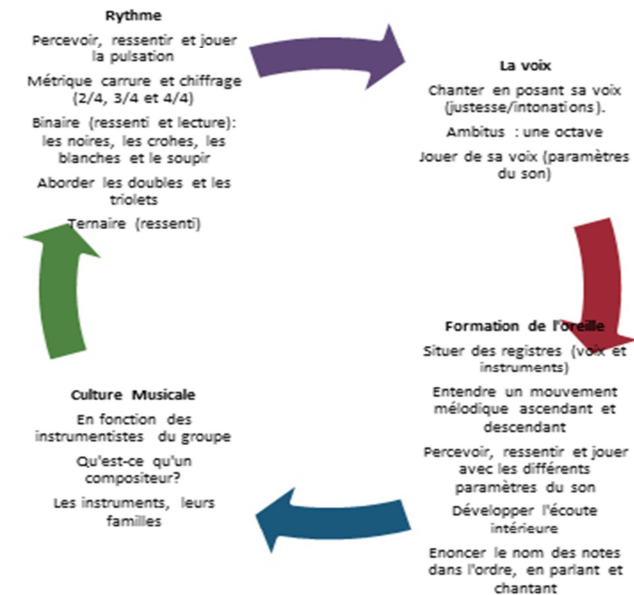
Rythme

Percevoir, ressentir et jouer la pulsation

Métrique carrure et chiffrage (2/4, 3/4 et 4/4)

Binaire (ressenti et lecture): les noires, les crohes, les blanches et le soupir

Aborder les doubles et les triolets

Ternaire (ressenti)

La voix

Chanter en posant sa voix (justesse/intonations).

Ambitus : une octave

Jouer de sa voix (paramètres du son)

Formation de l'oreille

Situer des registres (voix et instruments)

Entendre un mouvement mélodique ascendant et descendant

Percevoir, ressentir et jouer avec les différents paramètres du son

Développer l'écoute intérieure

Enoncer le nom des notes dans l'ordre, en parlant et chantant

Culture Musicale

En fonction des instrumentistes du groupe

Qu'est-ce qu'un compositeur?

Les instruments, leurs familles